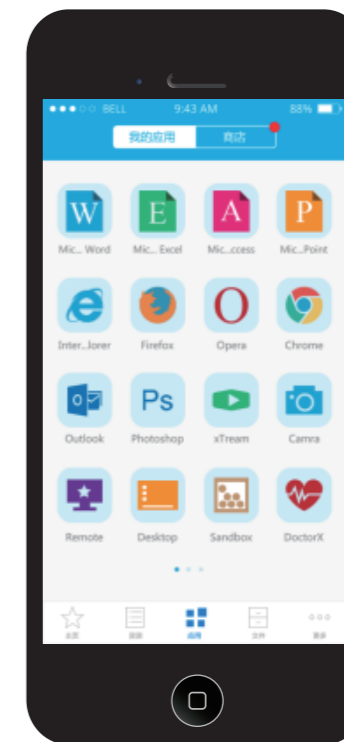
●●●○○ BELL 9:43 AM 88%

我的应用 商店

W
Mic... Word

E
Mic... Excel

A
Mic...ccess

P
Mic...Point

Inter...lorer

Firefox

O
Opera

Chrome

O
Outlook

Ps
Photoshop

xTream

Camra

Remote

Desktop

Sandbox

DoctorX

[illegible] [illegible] 应用 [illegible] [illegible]